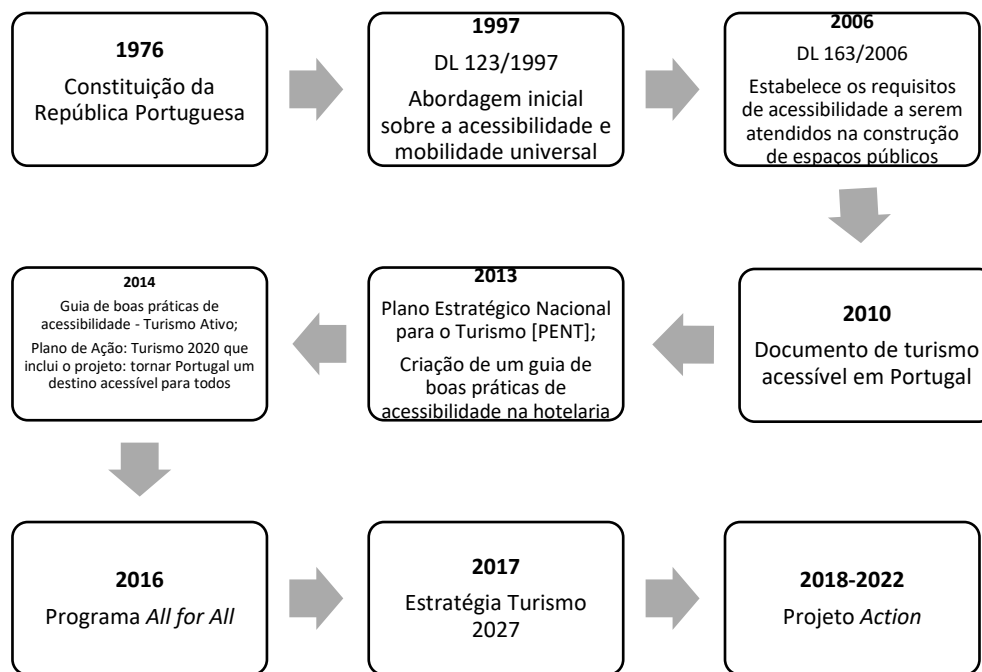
1976
Constituição da República Portuguesa

1997
DL 123/1997
Abordagem inicial sobre a acessibilidade e mobilidade universal

2006
DL 163/2006
Estabelece os requisitos de acessibilidade a serem atendidos na construção de espaços públicos

2010
Documento de turismo acessível em Portugal

2013
Plano Estratégico Nacional para o Turismo [PENT];
Criação de um guia de boas práticas de acessibilidade na hotelaria

2014
Guia de boas práticas de acessibilidade - Turismo Ativo;
Plano de Ação: Turismo 2020 que inclui o projeto: tornar Portugal um destino acessível para todos

2016
Programa *All for All*

2017
Estratégia Turismo 2027

2018-2022
Projeto *Action*